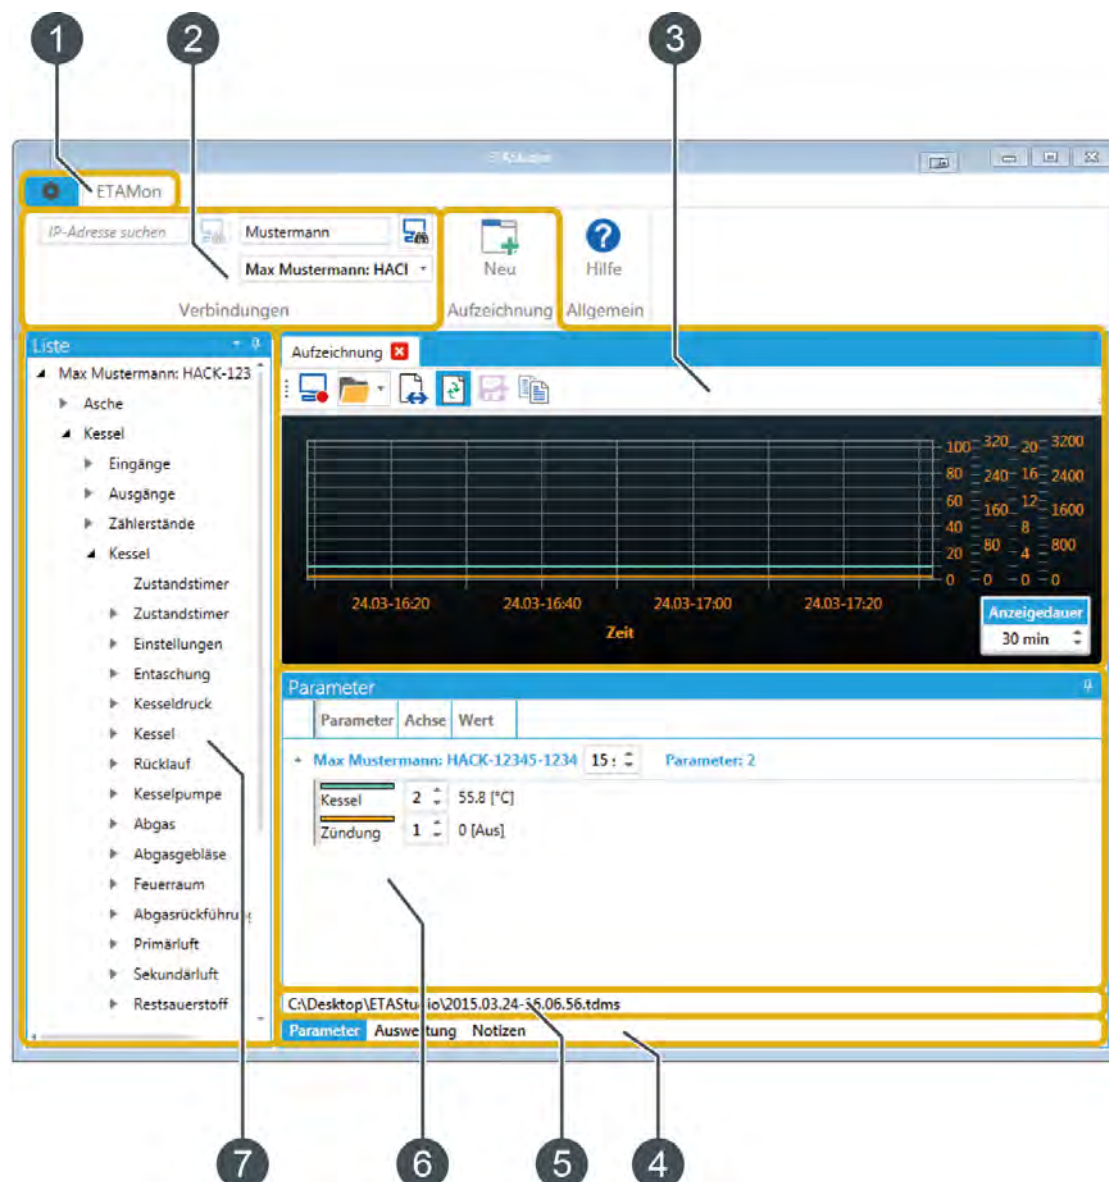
1
2
3

ETAMon

IP-Adresse suchen
Mustermann
Max Mustermann: HACI
Neu
Hilfe
Verbindungen
Aufzeichnung
Allgemein

Liste
Max Mustermann: HACK-123
Asche
Kessel
Eingänge
Ausgänge
Zählerstände
Kessel
Zustandstimer
Zustandstimer
Einstellungen
Entaschung
Kesseldruck
Kessel
Rücklauf
Kesselpumpe
Abgas
Abgasgebläse
Feuerraum
Abgasrückführu
Primärluft
Sekundärluft
Restsauerstoff

Aufzeichnung

100 320 20 3200
80 240 16 2400
60 160 12 1600
40 8
20 80 4 800
0 0 0 0
24.03-16:20
24.03-16:40
24.03-17:00
24.03-17:20
Zeit
Anzeigedauer
30 min

Parameter
| Parameter | Achse | Wert |
|---|---|---|
Max Mustermann: HACK-12345-1234 15
Parameter: 2
| Kessel | 2 | 55.8 [°C] |
| Zündung | 1 | 0 [Aus] |

C:\Desktop\ETAStu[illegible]io\2015.03.24-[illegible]6.06.56.tdms
Parameter Auswe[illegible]tung Notizen

7
6
5
4